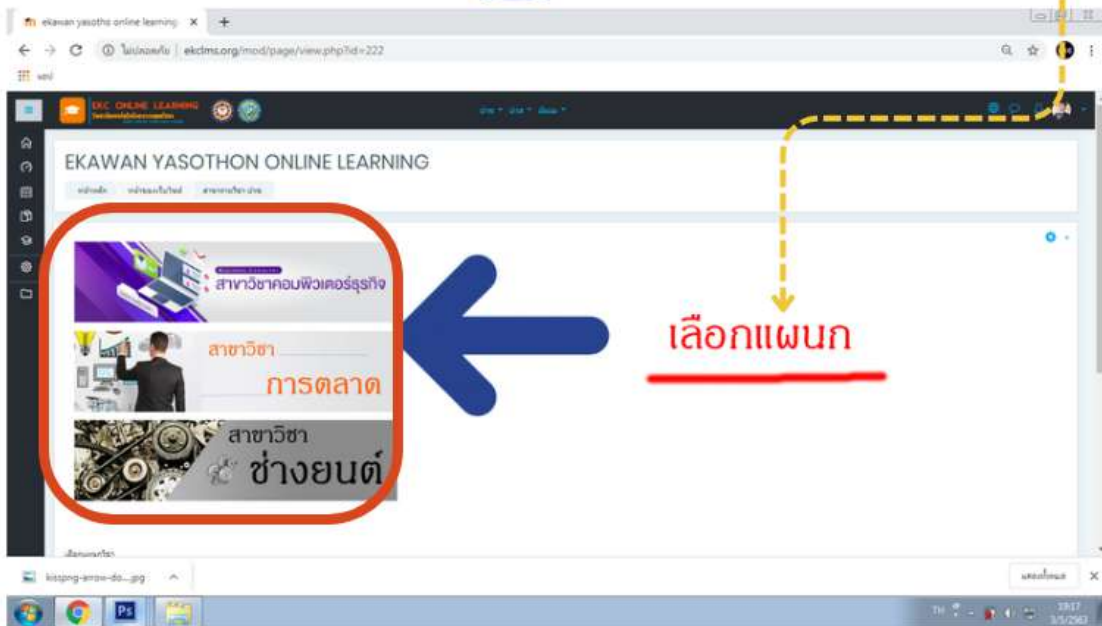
ekawan yasotho online learning ×

ไม่ปลอดภัย | ekclms.org/mod/page/view.php?id=222

แอป

EKC ONLINE LEARNING

EKAWAN YASOTHON ONLINE LEARNING

หน้าหลัก หน้าของเว็บไซต์ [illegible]

สาขาวิชาคอมพิวเตอร์ธุรกิจ

สาขาวิชา การตลาด

สาขาวิชา ช่างยนต์

เลือกแผนก

kisspng-arrow-do....jpg

แสดงทั้งหมด

TH 19:17 3/5/2563